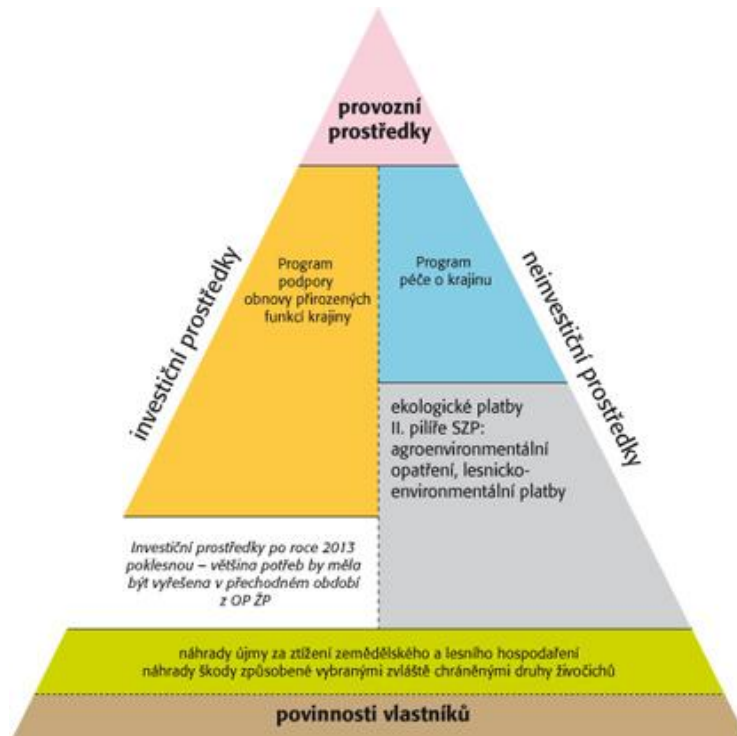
provozní prostředky

investiční prostředky

Program podpory obnovy přirozených funkcí krajiny

Program péče o krajinu

neinvestiční prostředky

ekologické platby II. pilíře SZP: agroenvironmentální opatření, lesnicko-environmentální platby

Investiční prostředky po roce 2013 poklesnou – většina potřeb by měla být vyřešena v přechodném období z OP ŽP

náhrady újmy za ztížení zemědělského a lesního hospodaření
náhrady škody způsobené vybranými zvláště chráněnými druhy živočichů

povinnosti vlastníků